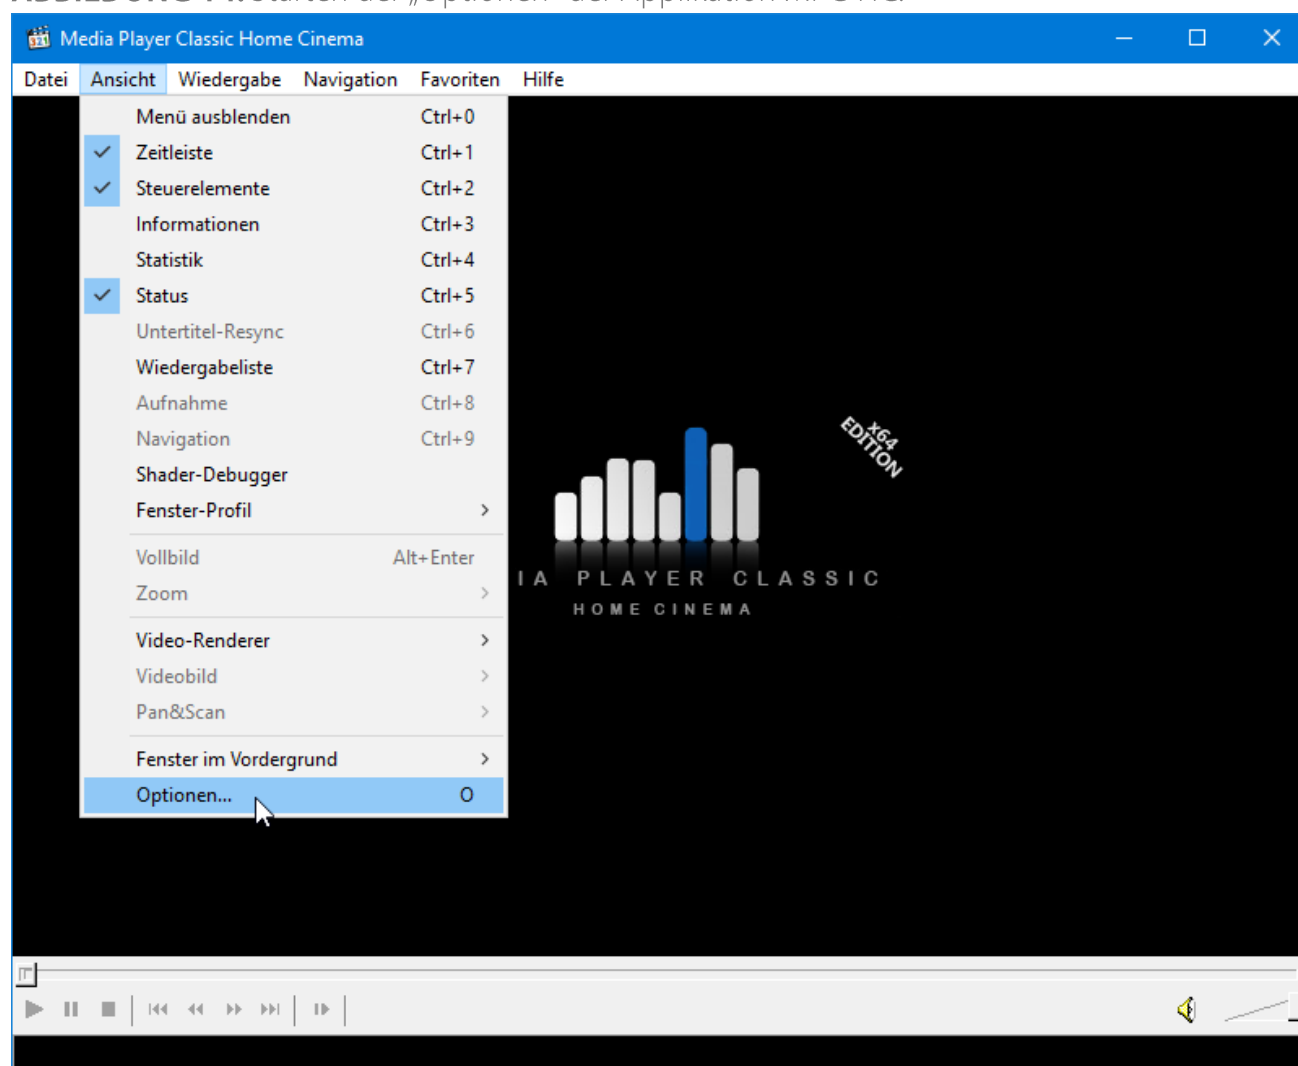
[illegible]

Media Player Classic Home Cinema

Datei Ansicht Wiedergabe Navigation Favoriten Hilfe

| | | |
|---|---|---|
| | Menü ausblenden | Ctrl+0 |
| ✓ | Zeitleiste | Ctrl+1 |
| ✓ | Steuerelemente | Ctrl+2 |
| | Informationen | Ctrl+3 |
| | Statistik | Ctrl+4 |
| ✓ | Status | Ctrl+5 |
| | Untertitel-Resync | Ctrl+6 |
| | Wiedergabeliste | Ctrl+7 |
| | Aufnahme | Ctrl+8 |
| | Navigation | Ctrl+9 |
| | Shader-Debugger | |
| | Fenster-Profil | > |
| | Vollbild | Alt+Enter |
| | Zoom | > |
| | Video-Renderer | > |
| | Videobild | > |
| | Pan&Scan | > |
| | Fenster im Vordergrund | > |
| | Optionen... | O |

x64 EDITION

IA PLAYER CLASSIC
HOME CINEMA